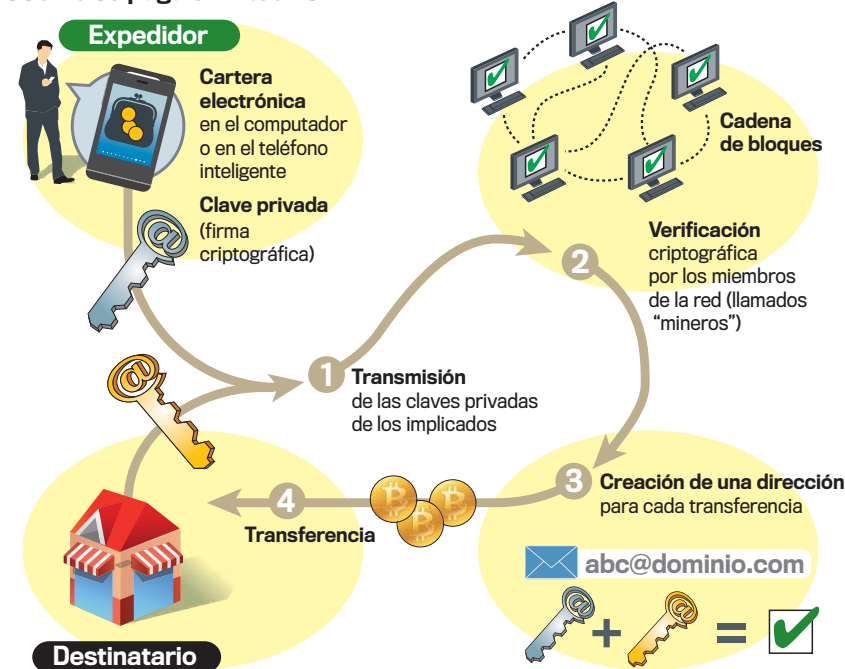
Expedidor

Cartera electrónica en el computador o en el teléfono inteligente

Clave privada (firma criptográfica)

Cadena de bloques

2

Verificación criptográfica por los miembros de la red (llamados "mineros")

1 Transmisión de las claves privadas de los implicados

3 Creación de una dirección para cada transferencia

4

Transferencia

abc@dominio.com

+ =

Destinatario